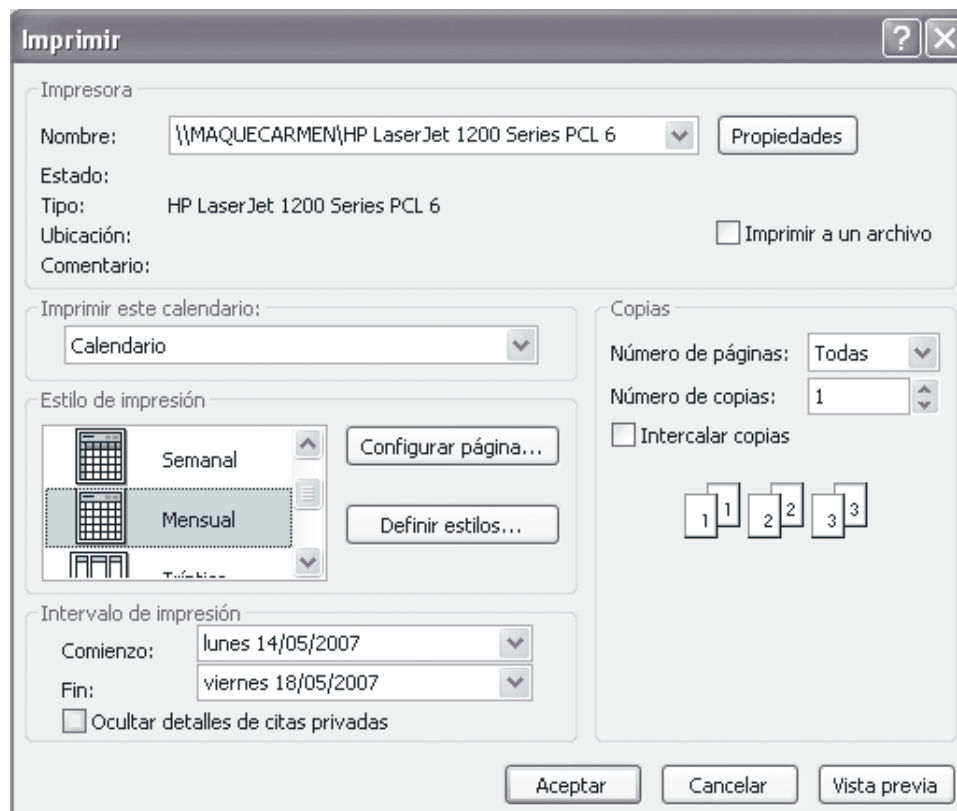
Imprimir

Impresora
Nombre: \\MAQUECARMEN\HP LaserJet 1200 Series PCL 6 Propiedades
Estado:
Tipo: HP LaserJet 1200 Series PCL 6
Ubicación: Imprimir a un archivo
Comentario:

Imprimir este calendario:
Calendario

Estilo de impresión
Semanal
Mensual
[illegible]
Configurar página...
Definir estilos...

Copias
Número de páginas: Todas
Número de copias: 1
Intercalar copias
1 1 2 2 3 3

Intervalo de impresión
Comienzo: lunes 14/05/2007
Fin: viernes 18/05/2007
Ocultar detalles de citas privadas

Aceptar Cancelar Vista previa